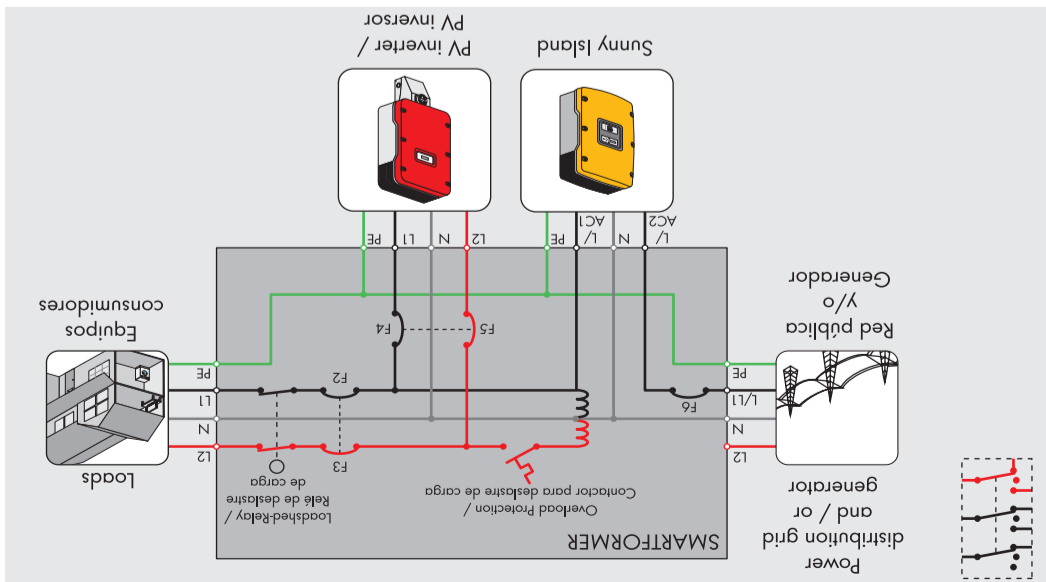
PV inverter /
PV inversor

Sunny Island

PE
L1
N
L2

PE
L/
AC1
N
L/
AC2

Equipos
consumidores

Red pública
y/o
Generador

F4
F5

PE
L1
N
L2

F2
F3

PE
L/L1
N
L2

F6

Loads

Loadshed-Relay /
Relé de deslastre
de carga

Overload Protection /
Contactor para deslastre de carga

SMARTFORMER

Power
distribution grid
and / or
generator